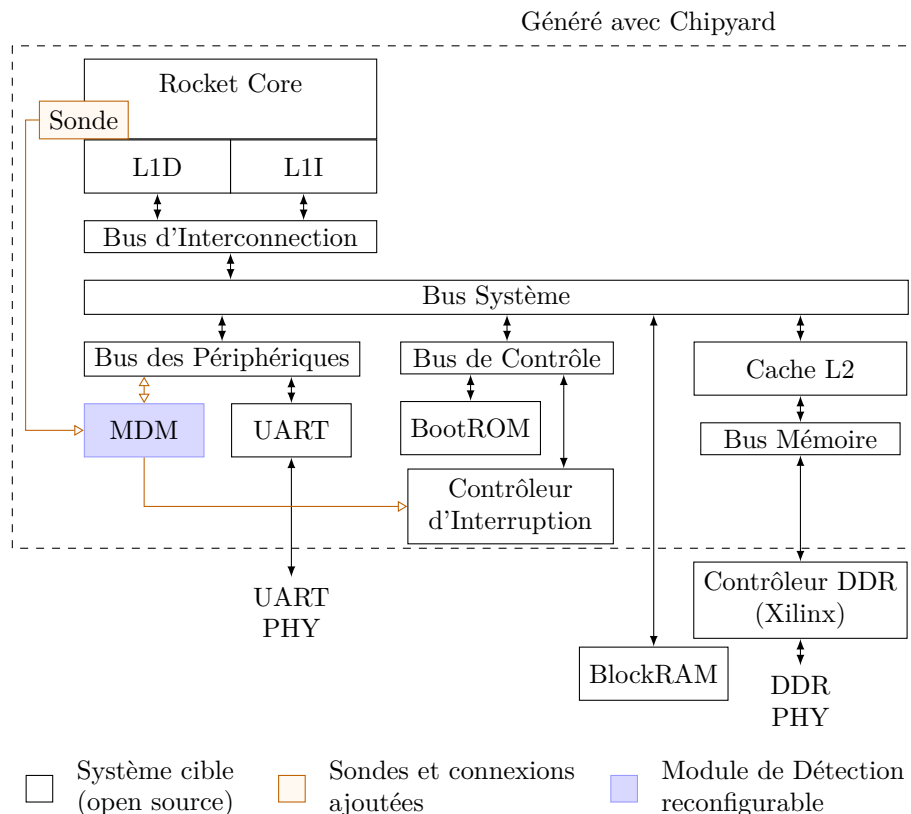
Généré avec Chipyard

Rocket Core

Sonde

L1D

L1I

Bus d'Interconnection

Bus Système

Bus des Périphériques

Bus de Contrôle

Cache L2

MDM

UART

BootROM

Bus Mémoire

Contrôleur d'Interruption

UART PHY

Contrôleur DDR (Xilinx)

BlockRAM

DDR PHY

Système cible (open source)

Sondes et connexions ajoutées

Module de Détection reconfigurable